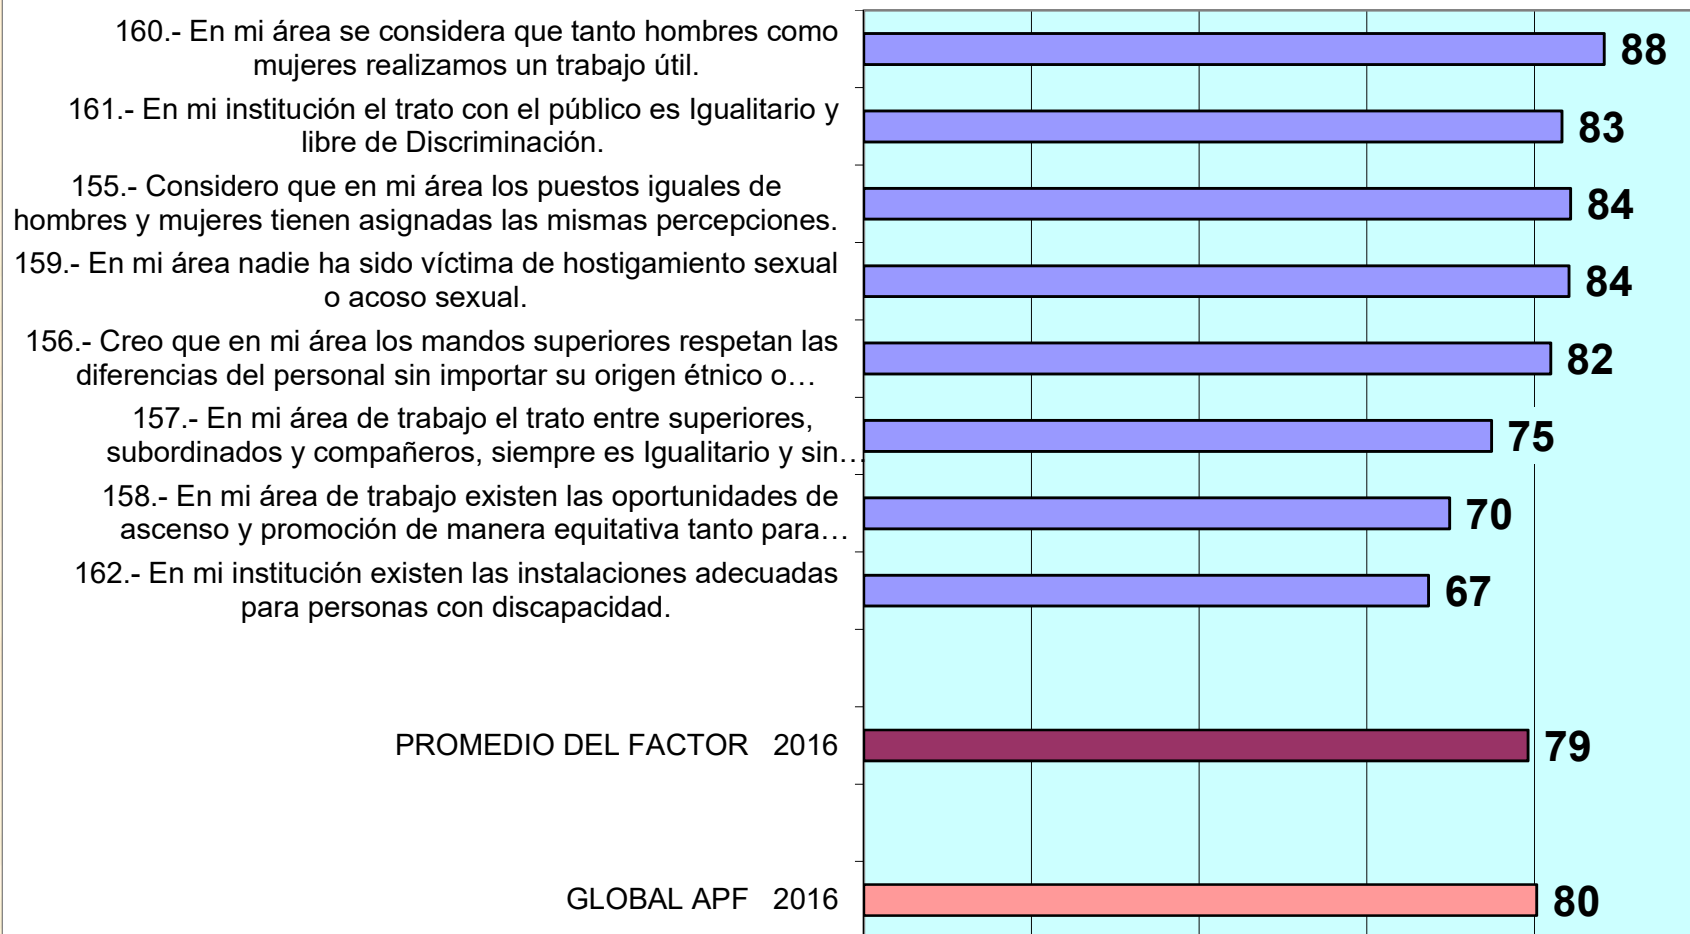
160.- En mi área se considera que tanto hombres como mujeres realizamos un trabajo útil.

88

161.- En mi institución el trato con el público es Igualitario y libre de Discriminación.

83

155.- Considero que en mi área los puestos iguales de hombres y mujeres tienen asignadas las mismas percepciones.

84

159.- En mi área nadie ha sido víctima de hostigamiento sexual o acoso sexual.

84

156.- Creo que en mi área los mandos superiores respetan las diferencias del personal sin importar su origen étnico o…

82

157.- En mi área de trabajo el trato entre superiores, subordinados y compañeros, siempre es Igualitario y sin…

75

158.- En mi área de trabajo existen las oportunidades de ascenso y promoción de manera equitativa tanto para…

70

162.- En mi institución existen las instalaciones adecuadas para personas con discapacidad.

67

PROMEDIO DEL FACTOR 2016

79

GLOBAL APF 2016

80